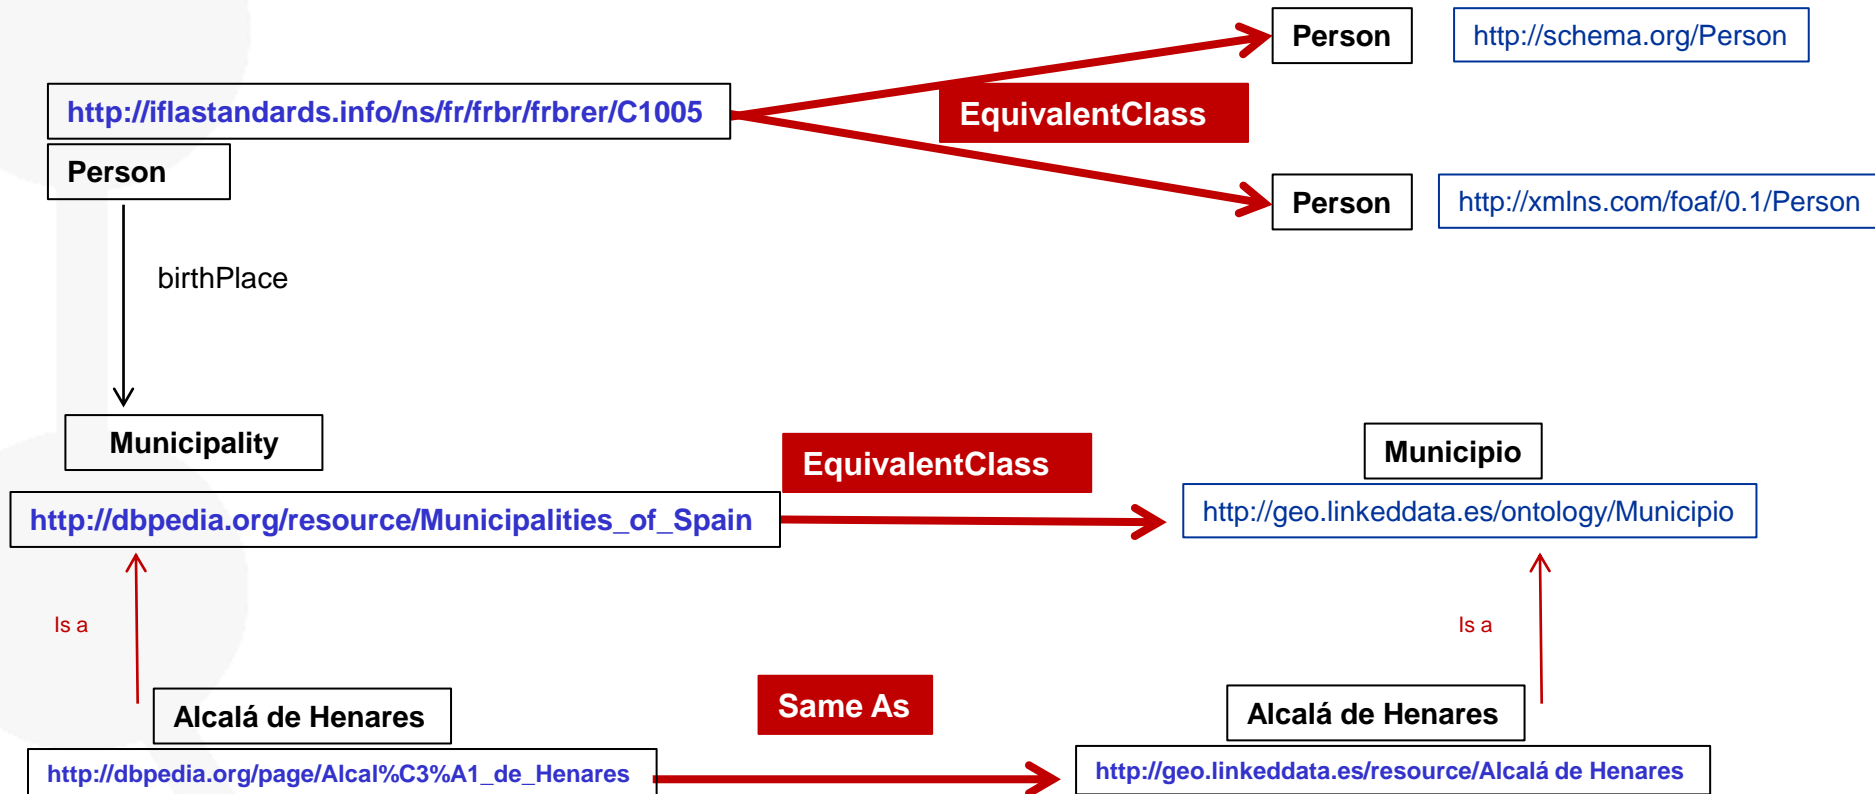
Person

http://schema.org/Person

http://iflastandards.info/ns/fr/frbr/frbrer/C1005

EquivalentClass

Person

Person

http://xmlns.com/foaf/0.1/Person

birthPlace

Municipality

EquivalentClass

Municipio

http://dbpedia.org/resource/Municipalities_of_Spain

http://geo.linkeddata.es/ontology/Municipio

Is a

Is a

Alcalá de Henares

Same As

Alcalá de Henares

http://dbpedia.org/page/Alcal%C3%A1_de_Henares

http://geo.linkeddata.es/resource/Alcalá de Henares